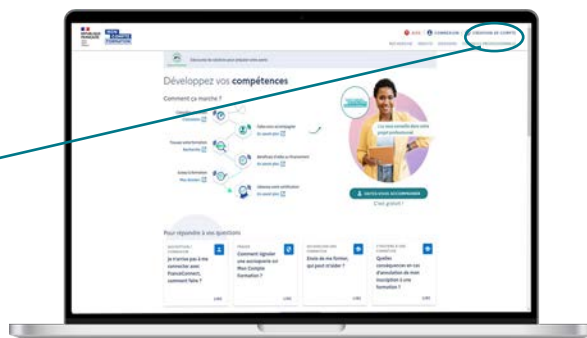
Développez vos compétences

Comment ça marche ?

CRÉATION DE COMPTE

FAITES-VOUS ACCOMPAGNER

C'est gratuit !

Pour répondre à vos questions

Je n'arrive pas à me connecter avec FranceConnect, comment faire ?

Comment signaler une escroquerie sur Mon Compte Formation ?

Envie de me former, qui peut m'aider ?

Quelles conséquences en cas d'annulation de mon inscription à une formation ?

LIRE

LIRE

LIRE

LIRE